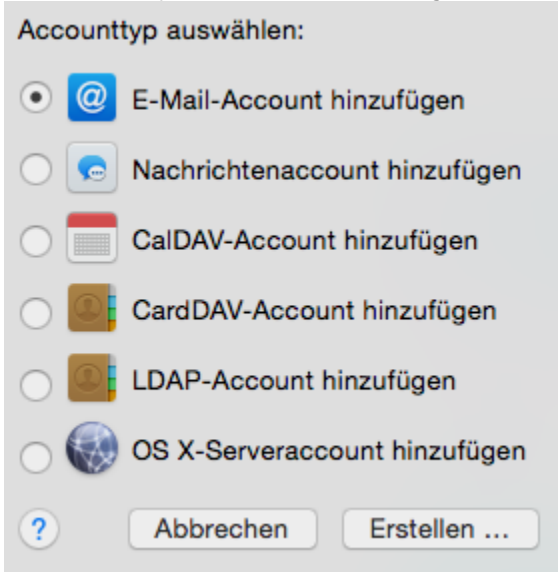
Accounttyp auswählen:

E-Mail-Account hinzufügen

Nachrichtenaccount hinzufügen

CalDAV-Account hinzufügen

CardDAV-Account hinzufügen

LDAP-Account hinzufügen

OS X-Serveraccount hinzufügen

?

Abbrechen

Erstellen ...